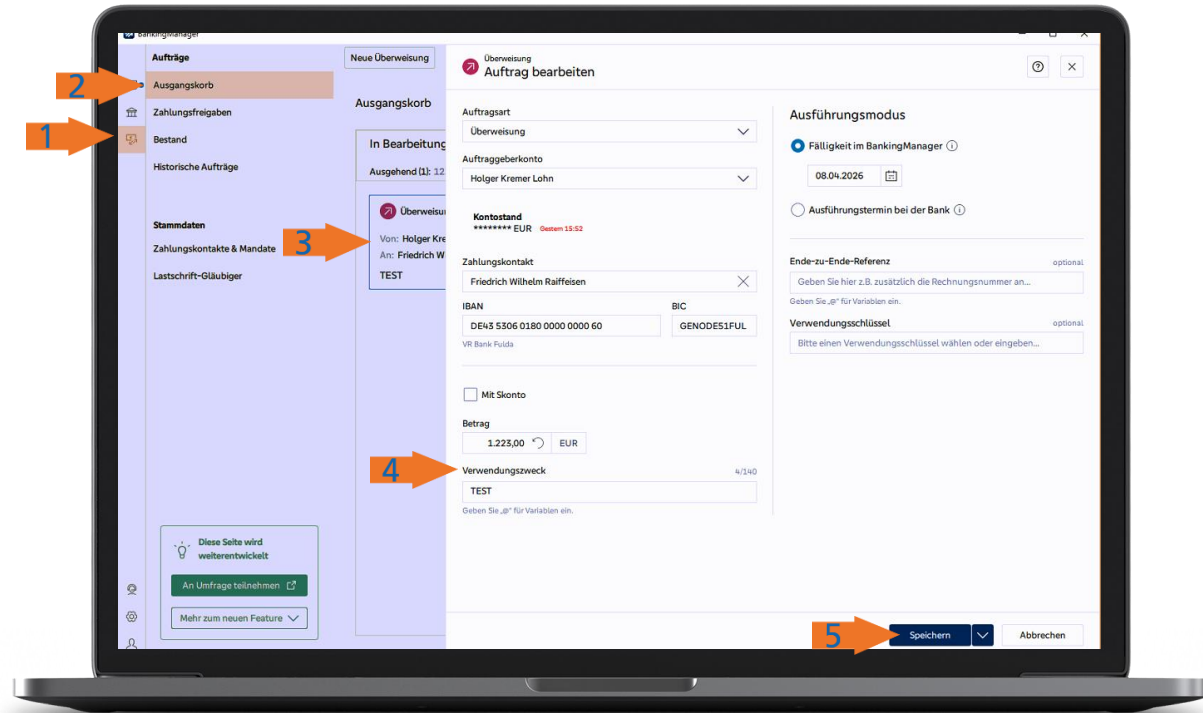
BankingManager

Aufträge

Neue Überweisung

2

Ausgangskorb

Zahlungsfreigaben

1

Bestand

Historische Aufträge

Ausgangskorb

In Bearbeitung

Ausgehend (1): 12

Überweisu

3

Von: Holger Kre

An: Friedrich W

TEST

Stammdaten

Zahlungskontakte & Mandate

Lastschrift-Gläubiger

Diese Seite wird weiterentwickelt

An Umfrage teilnehmen

Mehr zum neuen Feature

Überweisung

Auftrag bearbeiten

Auftragsart

Überweisung

Auftraggeberkonto

Holger Kremer Lohn

Kontostand

******** EUR Gestern 15:52

Zahlungskontakt

Friedrich Wilhelm Raiffeisen

IBAN

DE43 5306 0180 0000 0000 60

VR Bank Fulda

BIC

GENODE51FUL

Mit Skonto

Betrag

1.223,00

EUR

4

Verwendungszweck

4/140

TEST

Geben Sie „@" für Variablen ein.

Ausführungsmodus

Fälligkeit im BankingManager

08.04.2026

Ausführungstermin bei der Bank

Ende-zu-Ende-Referenz

optional

Geben Sie hier z.B. zusätzlich die Rechnungsnummer an...

Geben Sie „@" für Variablen ein.

Verwendungsschlüssel

optional

Bitte einen Verwendungsschlüssel wählen oder eingeben...

5

Speichern

Abbrechen